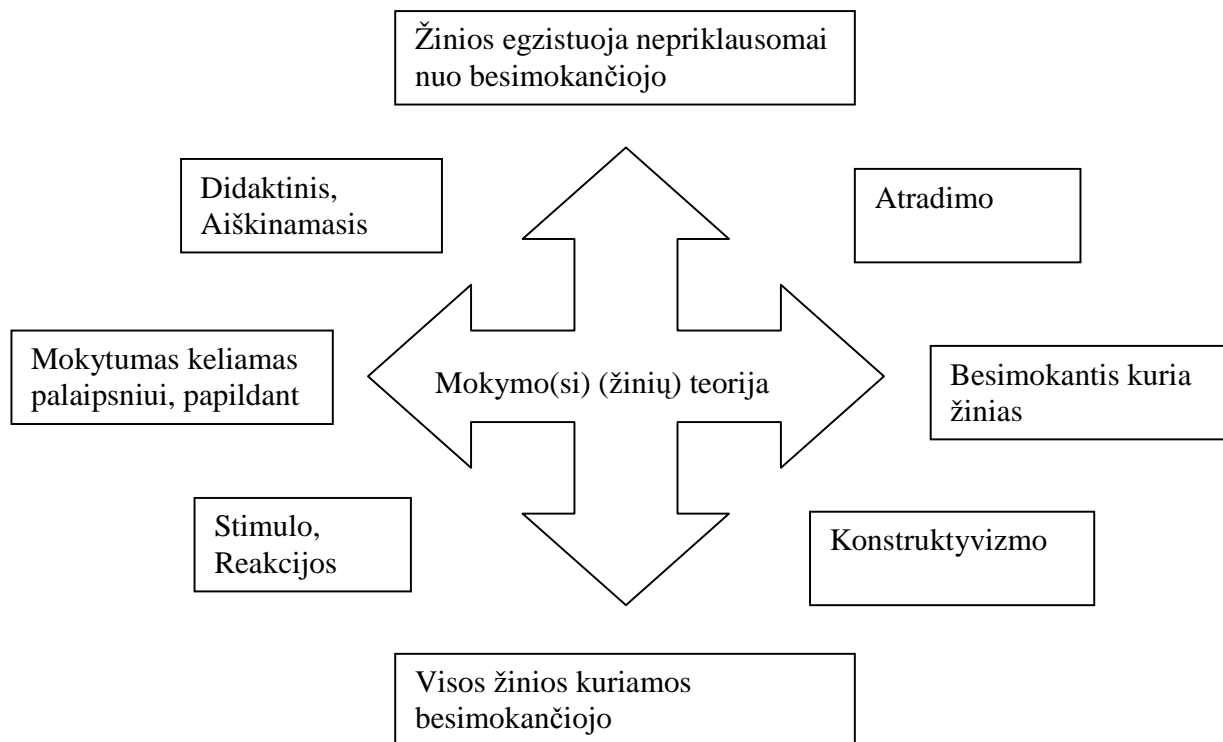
Žinios egzistuoja nepriklausomai nuo besimokančiojo

Didaktinis, Aiškinamasis

Atradimo

Mokytumas keliamas palaipsniui, papildant

Mokymo(si) (žinių) teorija

Besimokantis kuria žinias

Stimulo, Reakcijos

Konstruktyvizmo

Visos žinios kuriamos besimokančiojo